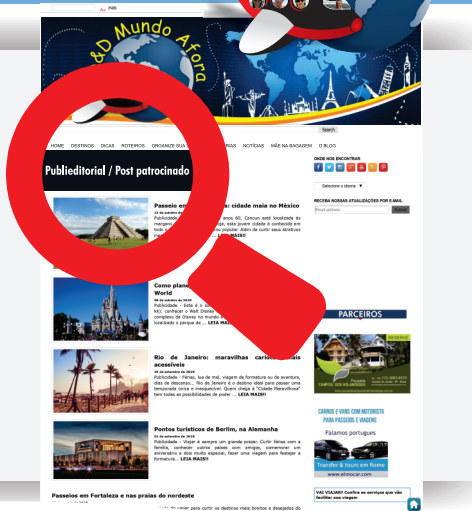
mais

&D Mundo Afora

Search

HOME DESTINOS DICAS ROTEIROS ORGANIZE SUA VIAGEM NOTÍCIAS NÃO NA BAGAGEM FALE CONOSCO

Publieditorial / Post patrocinado

Passeio em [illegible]: cidade mais no México

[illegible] LEIA MAIS!!

Como plane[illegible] World

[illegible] LEIA MAIS!!

Rio de Janeiro: maravilhas cariocas mais acessíveis

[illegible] LEIA MAIS!!

Pontos turísticos de Berlim, na Alemanha

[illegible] LEIA MAIS!!

Passeios em Fortaleza e nas praias do nordeste

ONDE NOS ENCONTRAR

Selecione o idioma

RECEBA NOSSAS ATUALIZAÇÕES POR E-MAIL

Email address... Submit

PARCEIROS

CAMPOS DOS HOLANDESES

CARROS E VANS COM MOTORISTA PARA PASSEIOS E VIAGENS

Falamos portugues

Transfer & tours em Rome

www.elmocar.com

VAI VIAJAR? Confira os serviços que vão facilitar sua viagem